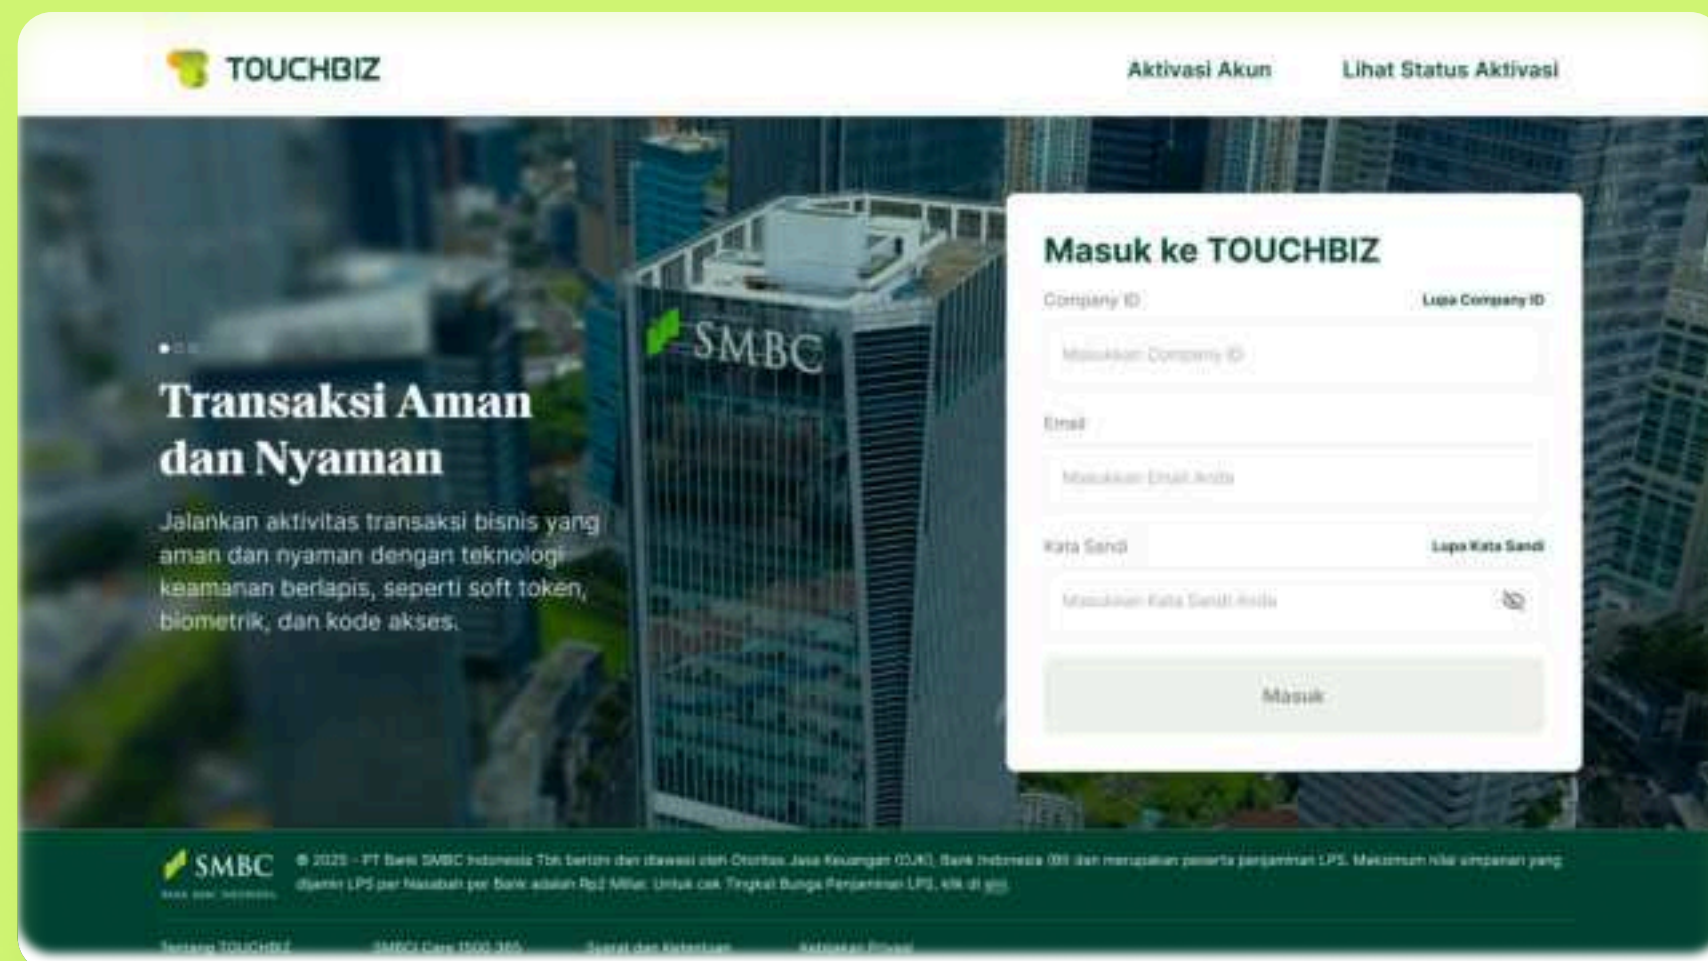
TOUCHBIZ

Aktivasi Akun

Lihat Status Aktivasi

SMBC

Transaksi Aman dan Nyaman

Jalankan aktivitas transaksi bisnis yang aman dan nyaman dengan teknologi keamanan berlapis, seperti soft token, biometrik, dan kode akses.

Masuk ke TOUCHBIZ

Company ID

Lupa Company ID

Masukkan Company ID

Email

Masukkan Email Anda

Kata Sandi

Lupa Kata Sandi

Masukkan Kata Sandi Anda

Masuk

SMBC

© 2025 - PT Bank SMBC Indonesia Tbk berizin dan diawasi oleh Otoritas Jasa Keuangan (OJK), Bank Indonesia (BI) dan merupakan peserta penjaminan LPS. Maksimum nilai simpanan yang dijamin LPS per Nasabah per Bank adalah Rp2 Miliar. Untuk cek Tingkat Bunga Penjaminan LPS, klik di sini.

Tentang TOUCHBIZ

SMBCI Care 1500 365

Syarat dan Ketentuan

Kebijakan Privasi